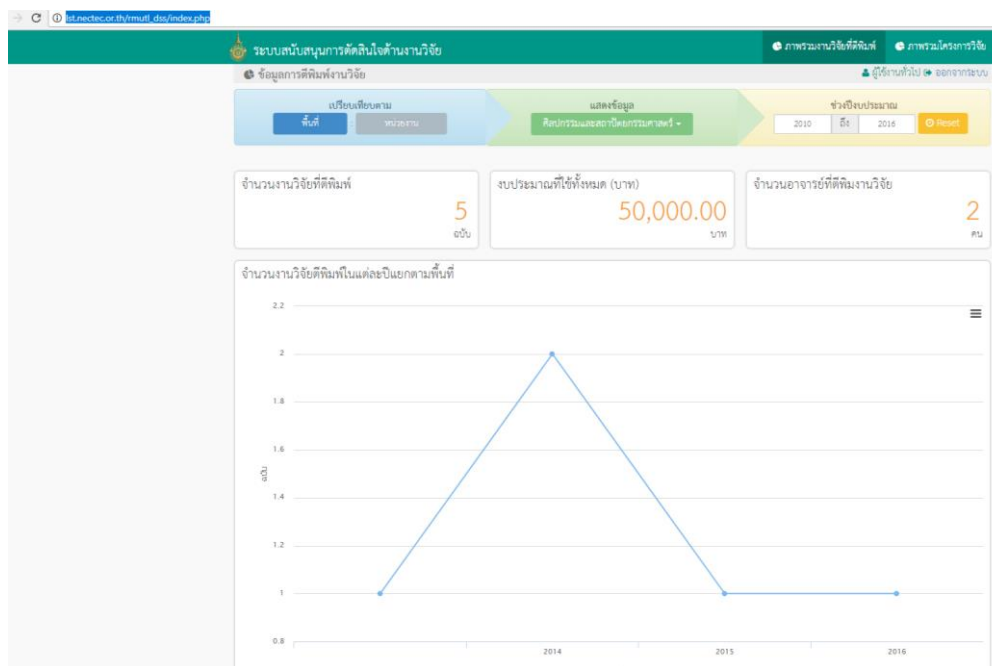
lst.nectec.or.th/rmutl_dss/index.php

ระบบสนับสนุนการตัดสินใจด้านงานวิจัย

ภาพรวมงานวิจัยที่ตีพิมพ์ | ภาพรวมโครงการวิจัย

ข้อมูลการตีพิมพ์งานวิจัย

ผู้ใช้งานทั่วไป | ออกจากระบบ

เปรียบเทียบตาม
พื้นที่ | หน่วยงาน

แสดงข้อมูล
ศิลปกรรมและสถาปัตยกรรมศาสตร์

ช่วงปีงบประมาณ
2010 ถึง 2016 Reset

จำนวนงานวิจัยที่ตีพิมพ์
5
ฉบับ

งบประมาณที่ใช้ทั้งหมด (บาท)
50,000.00
บาท

จำนวนอาจารย์ที่ตีพิมพ์งานวิจัย
2
คน

จำนวนงานวิจัยตีพิมพ์ในแต่ละปีแยกตามพื้นที่

2.2
2
1.8
1.6
1.4
1.2
1
0.8
ฉบับ

2014
2015
2016